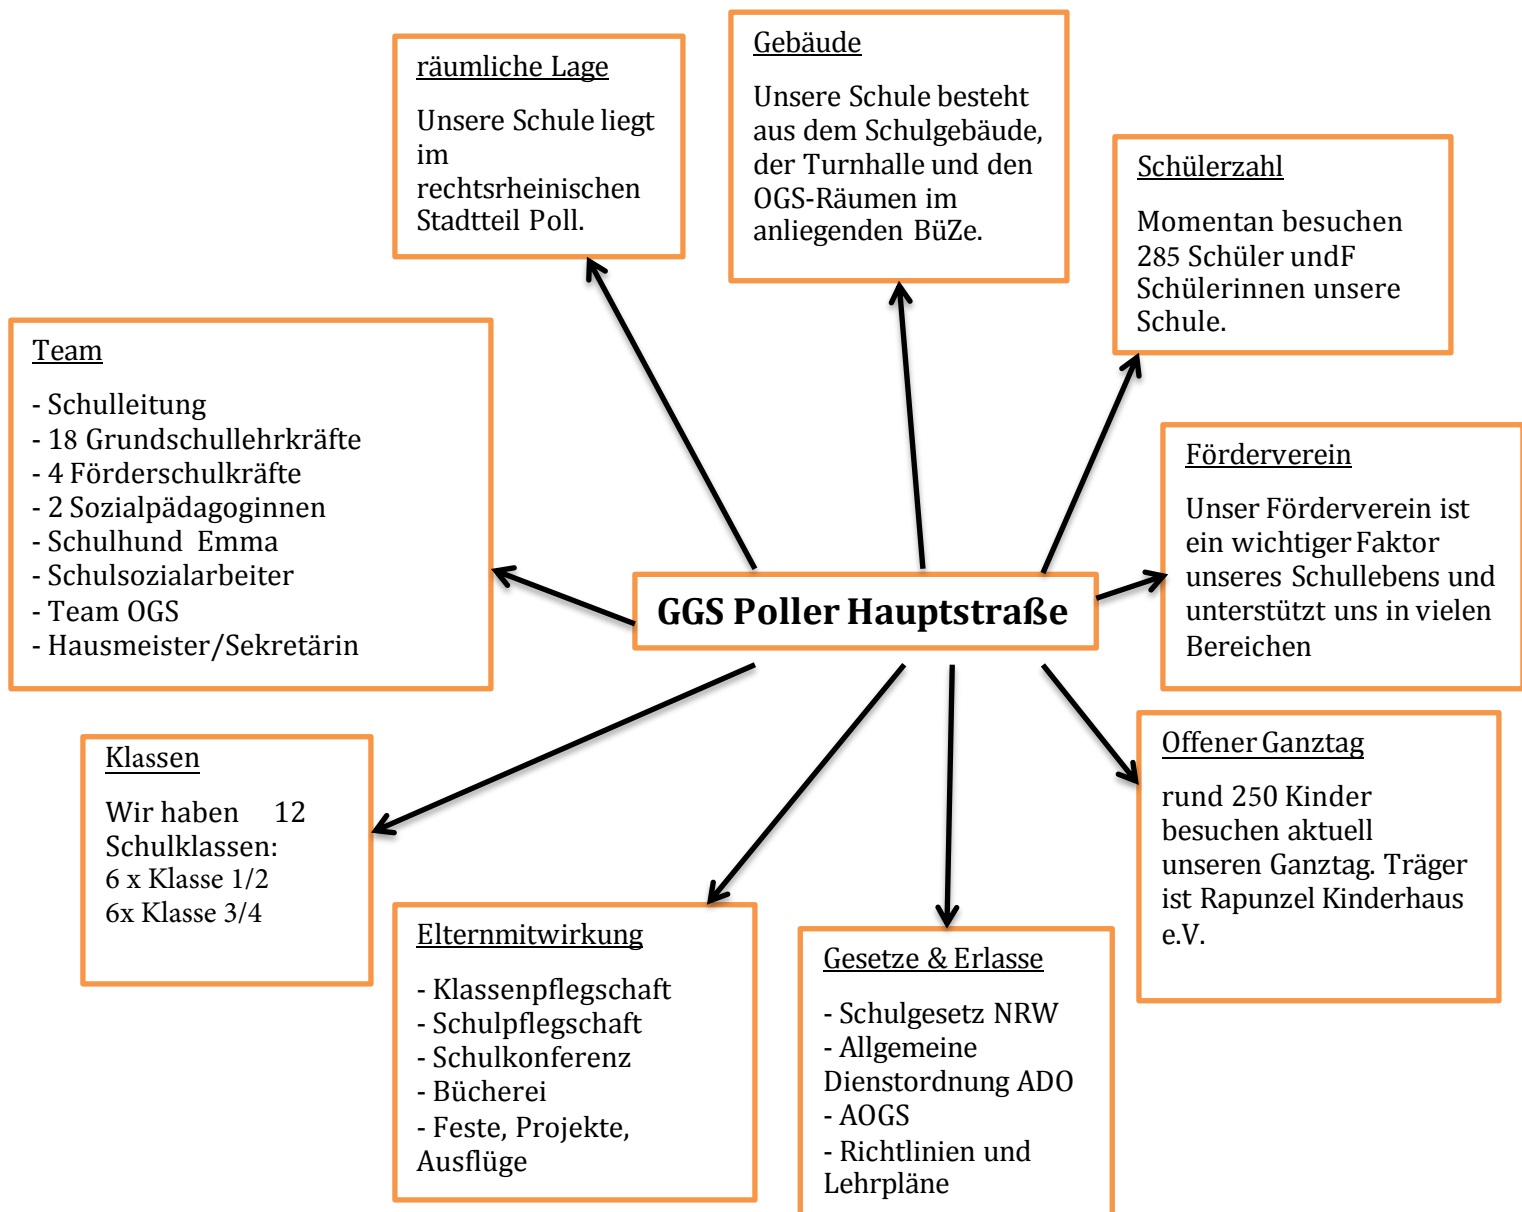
räumliche Lage

Unsere Schule liegt im rechtsrheinischen Stadtteil Poll.

Gebäude

Unsere Schule besteht aus dem Schulgebäude, der Turnhalle und den OGS-Räumen im anliegenden BüZe.

Schülerzahl

Momentan besuchen 285 Schüler undF Schülerinnen unsere Schule.

Team

- Schulleitung
- 18 Grundschullehrkräfte
- 4 Förderschulkräfte
- 2 Sozialpädagoginnen
- Schulhund Emma
- Schulsozialarbeiter
- Team OGS
- Hausmeister/Sekretärin

GGS Poller Hauptstraße

Förderverein

Unser Förderverein ist ein wichtiger Faktor unseres Schullebens und unterstützt uns in vielen Bereichen

Klassen

Wir haben 12 Schulklassen:
6 x Klasse 1/2
6x Klasse 3/4

Offener Ganztag

rund 250 Kinder besuchen aktuell unseren Ganztag. Träger ist Rapunzel Kinderhaus e.V.

Elternmitwirkung

- Klassenpflegschaft
- Schulpflegschaft
- Schulkonferenz
- Bücherei
- Feste, Projekte, Ausflüge

Gesetze & Erlasse

- Schulgesetz NRW
- Allgemeine Dienstordnung ADO
- AOGS
- Richtlinien und Lehrpläne